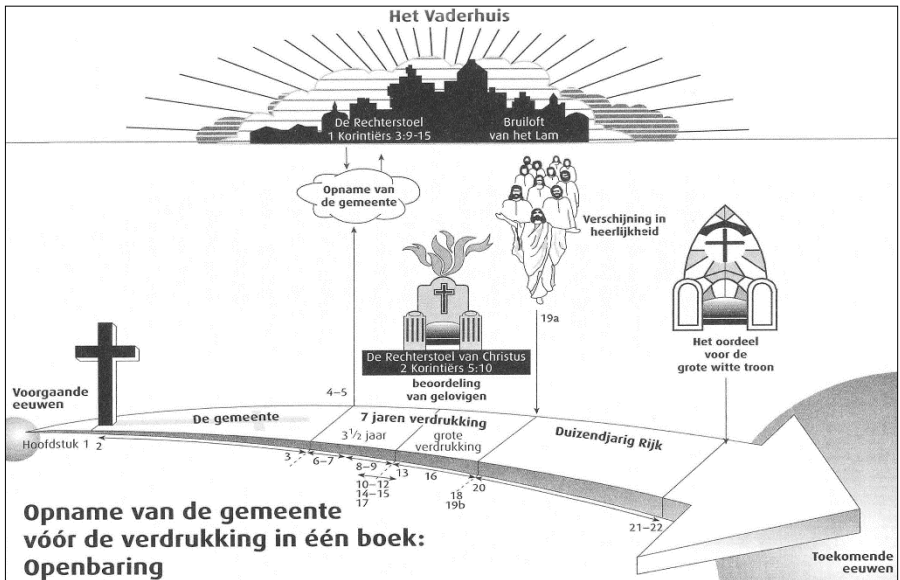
Het Vaderhuis

De Rechterstoel
1 Korintiërs 3:9-15

Bruiloft van het Lam

Opname van de gemeente

Verschijning in heerlijkheid

De Rechterstoel van Christus
2 Korintiërs 5:10

beoordeling van gelovigen

19a

Het oordeel voor de grote witte troon

Voorgaande eeuwen

4–5

De gemeente

7 jaren verdrukking

$3\frac{1}{2}$ jaar

grote verdrukking

Duizendjarig Rijk

Hoofdstuk 1

2

3

6–7

8–9

13

10–12

14–15

17

16

18

19b

20

21–22

Opname van de gemeente vóór de verdrukking in één boek: Openbaring

Toekomende eeuwen